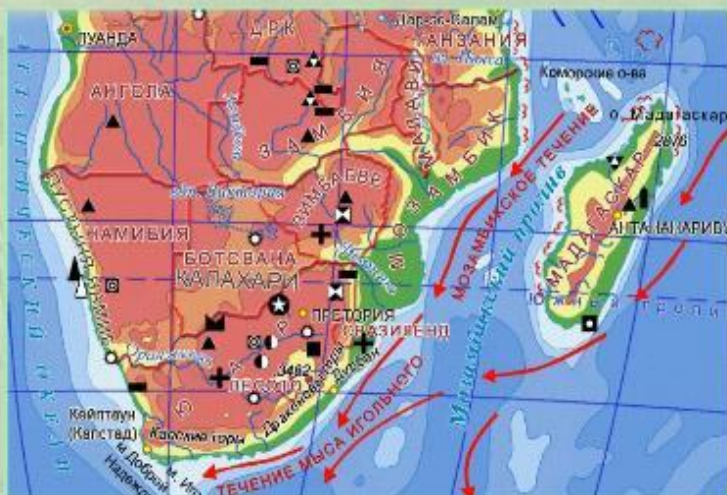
ЛУАНДА
ДРК
Дар-эс-Салам
ТАНЗАНИЯ
Коморские о-ва
АНГОЛА
З А М Б И Я
М А Л А В И
М О З А М Б И К
о. Мадагаскар
2876
МОЗАМБИКСКОЕ ТЕЧЕНИЕ
Мозамбикский пролив
НАМИБИЯ
БОТСВАНА
КАЛАХАРИ
ЗИМБАБВЕ
М А Д А Г А С К А Р
АНТАНАНАРИВУ
Ю ж н ы й  т р о п и к
БЕНГЕЛЬСКОЕ
ПРЕТОРИЯ
СВАЗИЛЕНД
ЛЕСОТО
3482
Драконовы горы
ТЕЧЕНИЕ МЫСА ИГОЛЬНОГО
Кейптаун (Капстад)
Капские горы
м. Доброй Надежды
м. Игольный
Оранжевая
Атлантический океан